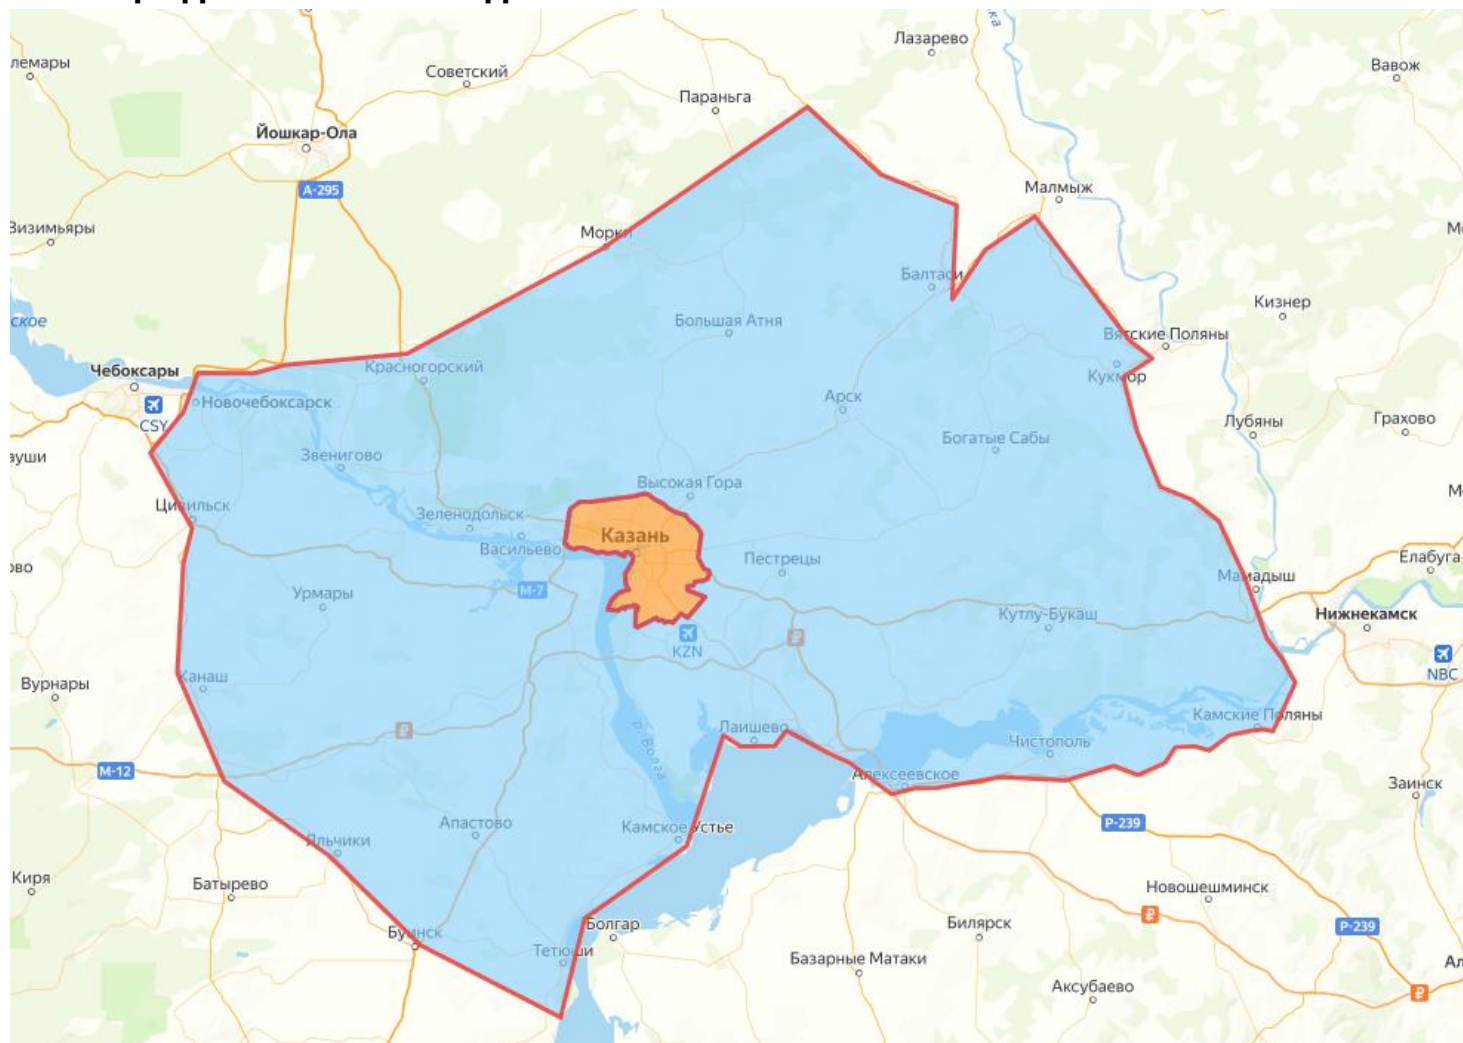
лемары
Советский
Лазарево
Вавож
Параньга
Йошкар-Ола
A-295
Малмыж
Визимьяры
Морки
Балтаси
Кизнер
Большая Атня
Вятские Поляны
ское
Чебоксары
Красногорский
Кукмор
Новочебоксарск
Арск
CSY
Лубяны
Грахово
Богатые Сабы
Звенигово
Высокая Гора
Цивильск
Зеленодольск
Казань
Васильево
Пестрецы
Мамадыш
Елабуга
Урмары
M-7
Кутлу-Букаш
Нижнекамск
KZN
NBC
Канаш
Вурнары
Камские Поляны
Лаишево
Чистополь
M-12
р. Волга
Алексеевское
Заинск
Апастово
Камское Устье
P-239
Яльчики
Киря
Батырево
Новошешминск
Буинск
Болгар
Билярск
P-239
Тетюши
Базарные Матаки
Аксубаево